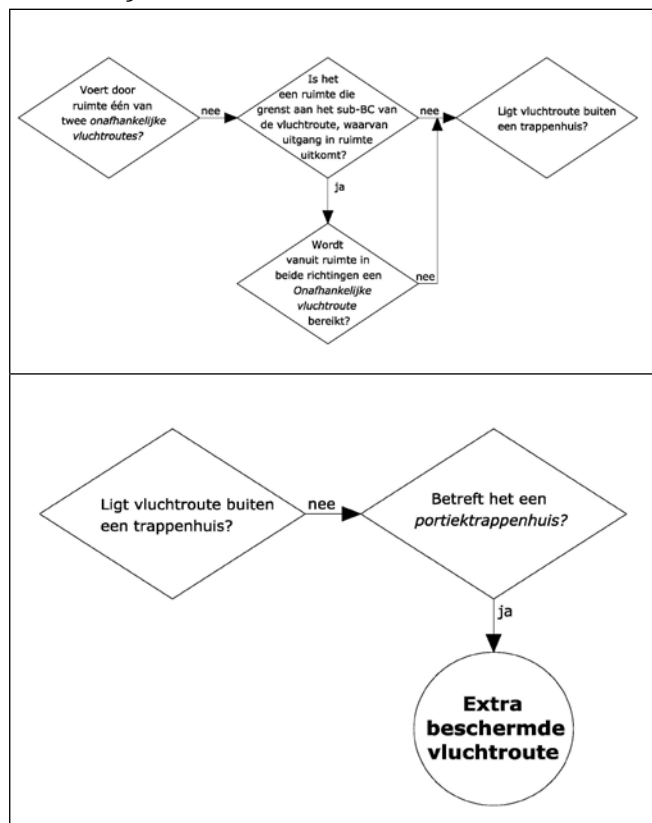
Voert door ruimte één van twee *onafhankelijke vluchtroutes?*

nee

Is het een ruimte die grenst aan het sub-BC van de vluchtroute, waarvan uitgang in ruimte uitkomt?

nee

Ligt vluchtroute buiten een trappenhuis?

ja

Wordt vanuit ruimte in beide richtingen een *Onafhankelijke vluchtroute* bereikt?

nee

Ligt vluchtroute buiten een trappenhuis?

nee

Betreft het een *portiektrappenhuis?*

ja

**Extra beschermde vluchtroute**